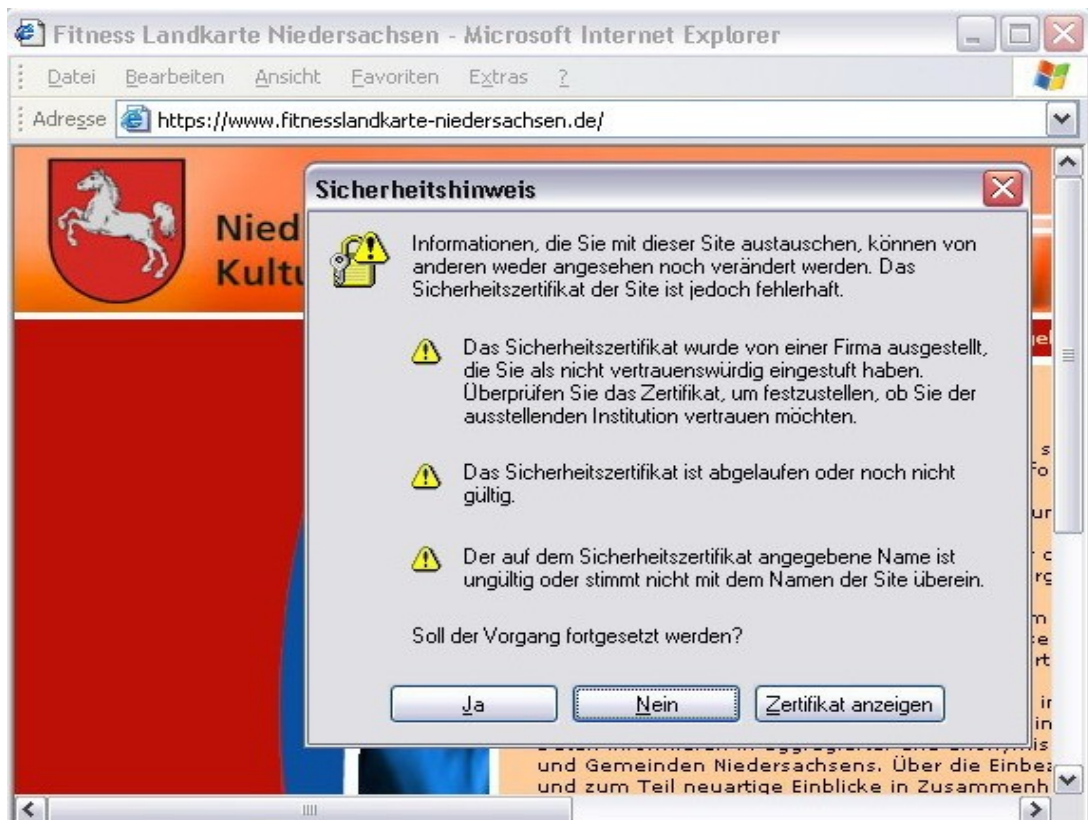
Fitness Landkarte Niedersachsen - Microsoft Internet Explorer

Datei Bearbeiten Ansicht Favoriten Extras ?

Adresse https://www.fitnesslandkarte-niedersachsen.de/

Nied
Kultu

Sicherheitshinweis

Informationen, die Sie mit dieser Site austauschen, können von anderen weder angesehen noch verändert werden. Das Sicherheitszertifikat der Site ist jedoch fehlerhaft.

Das Sicherheitszertifikat wurde von einer Firma ausgestellt, die Sie als nicht vertrauenswürdig eingestuft haben. Überprüfen Sie das Zertifikat, um festzustellen, ob Sie der ausstellenden Institution vertrauen möchten.

Das Sicherheitszertifikat ist abgelaufen oder noch nicht gültig.

Der auf dem Sicherheitszertifikat angegebene Name ist ungültig oder stimmt nicht mit dem Namen der Site überein.

Soll der Vorgang fortgesetzt werden?

Ja Nein Zertifikat anzeigen

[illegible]
und Gemeinden Niedersachsens. Über die Einbe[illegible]
und zum Teil neuartige Einblicke in Zusammenh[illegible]